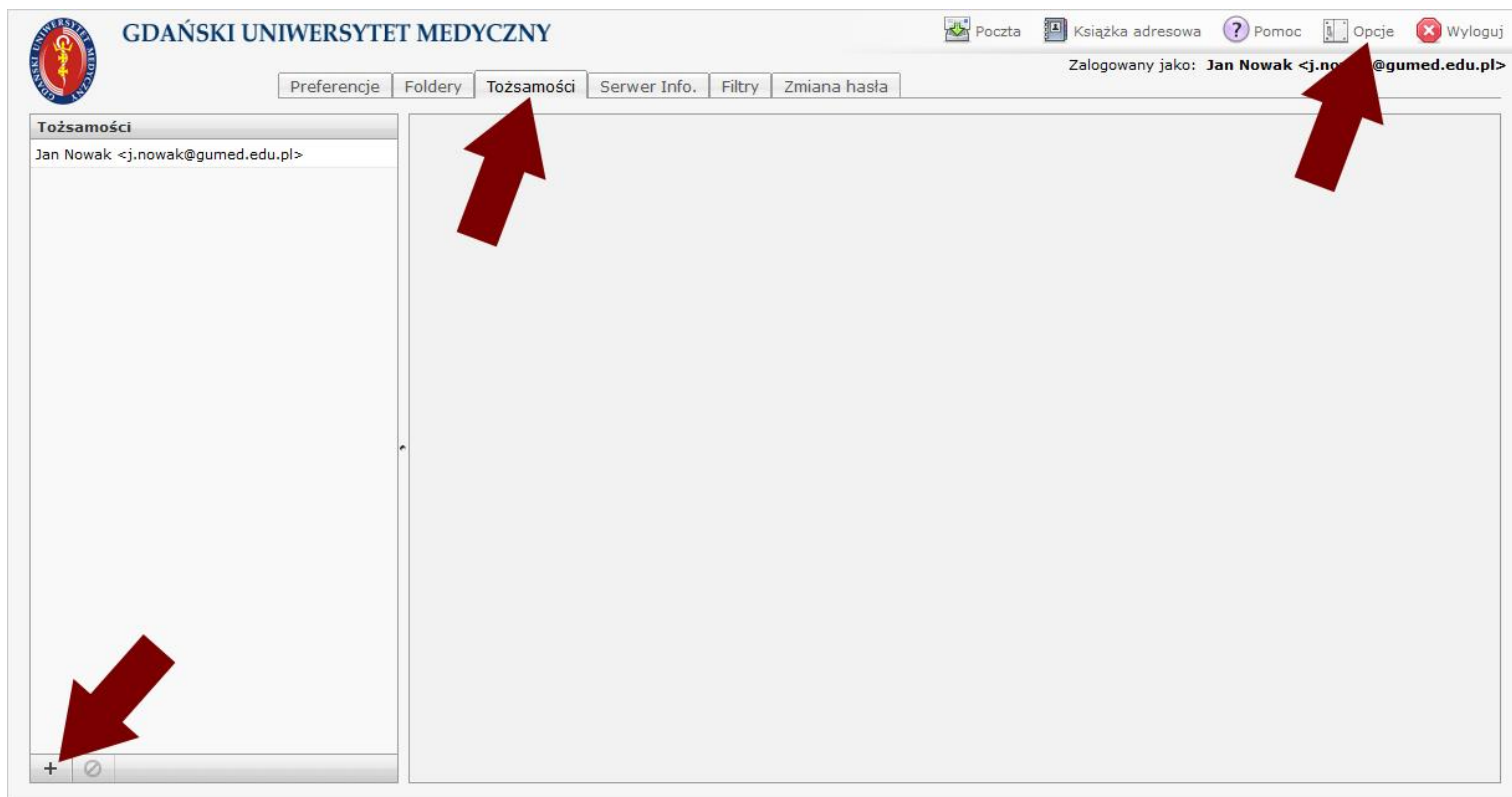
GDAŃSKI UNIWERSYTET MEDYCZNY

Poczta Książka adresowa Pomoc Opcje Wyloguj

Zalogowany jako: Jan Nowak <j.no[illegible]@gumed.edu.pl>

Preferencje Foldery Tożsamości Serwer Info. Filtry Zmiana hasła

Tożsamości

Jan Nowak <j.nowak@gumed.edu.pl>

+